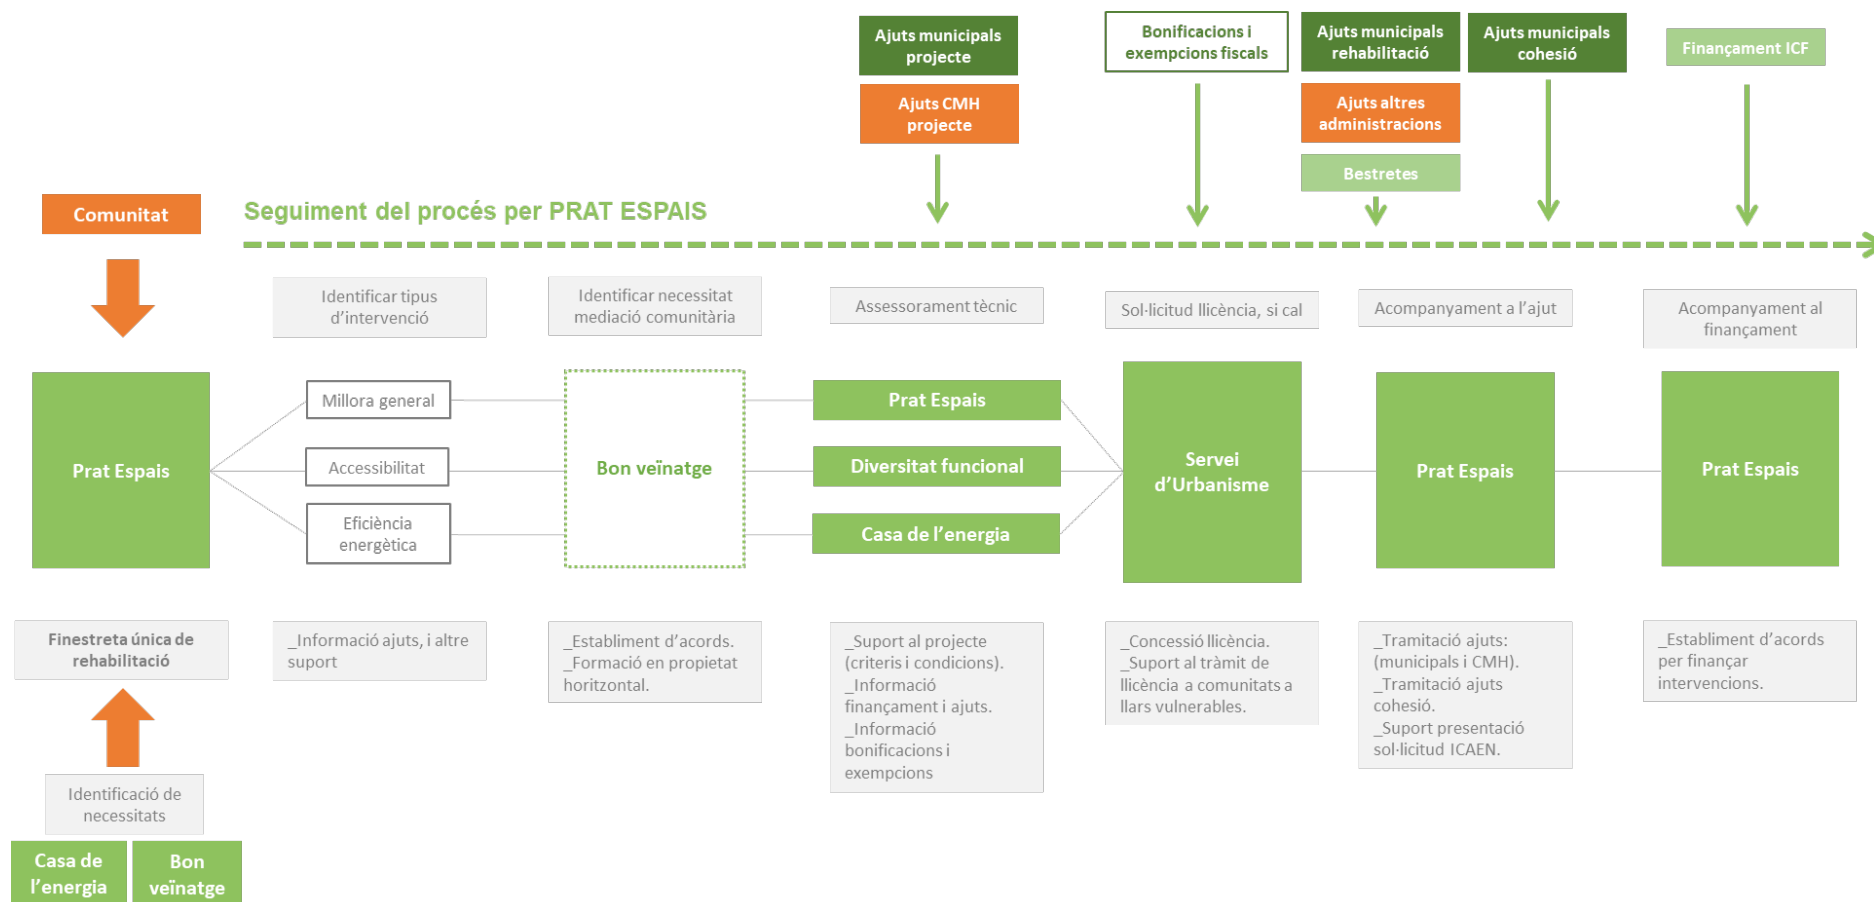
Ajuts municipals projecte

Ajuts CMH projecte

Bonificacions i exempcions fiscals

Ajuts municipals rehabilitació

Ajuts altres administracions

Bestretes

Ajuts municipals cohesió

Finançament ICF

Comunitat

Seguiment del procés per PRAT ESPAIS

Identificar tipus d'intervenció

Identificar necessitat mediació comunitària

Assessorament tècnic

Sol·licitud llicència, si cal

Acompanyament a l'ajut

Acompanyament al finançament

Prat Espais

Millora general

Accessibilitat

Eficiència energètica

Bon veïnatge

Prat Espais

Diversitat funcional

Casa de l'energia

Servei d'Urbanisme

Prat Espais

Prat Espais

Finestreta única de rehabilitació

_Informació ajuts, i altre suport

_Establiment d'acords. _Formació en propietat horitzontal.

_Suport al projecte (criteris i condicions). _Informació finançament i ajuts. _Informació bonificacions i exempcions

_Concessió llicència. _Suport al tràmit de llicència a comunitats a llars vulnerables.

_Tramitació ajuts: (municipals i CMH). _Tramitació ajuts cohesió. _Suport presentació sol·licitud ICAEN.

_Establiment d'acords per finançar intervencions.

Identificació de necessitats

Casa de l'energia

Bon veïnatge